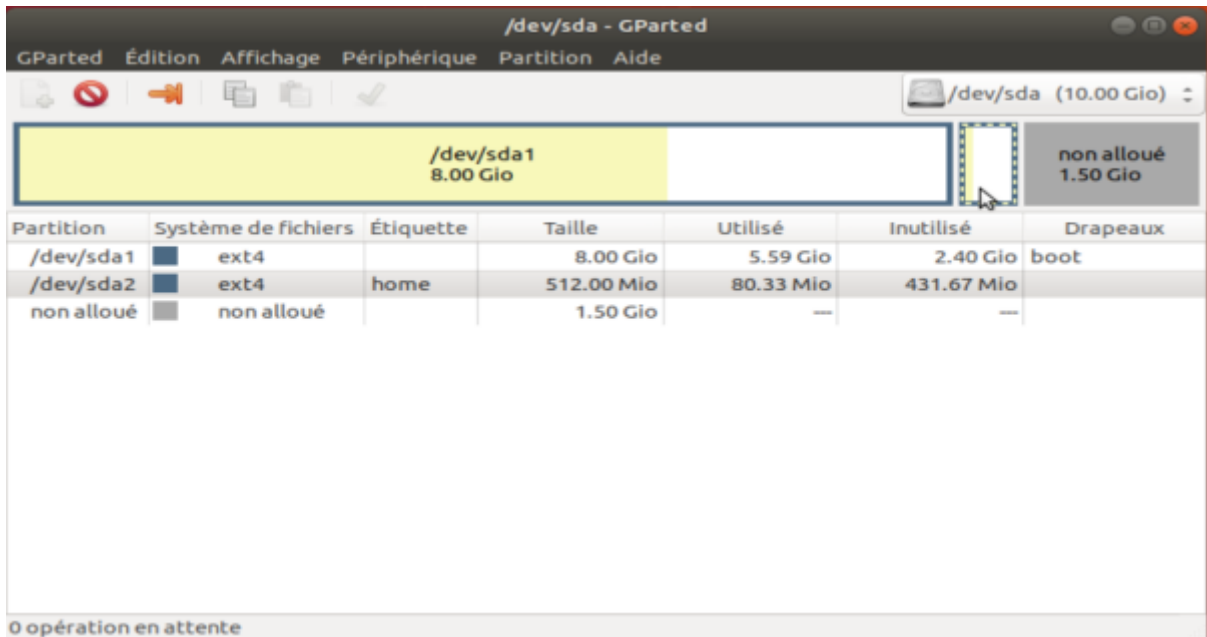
/dev/sda - GParted

GParted Édition Affichage Périphérique Partition Aide

/dev/sda (10.00 Gio)

/dev/sda1
8.00 Gio

non alloué
1.50 Gio

| Partition | Système de fichiers | Étiquette | Taille | Utilisé | Inutilisé | Drapeaux |
|---|---|---|---|---|---|---|
| /dev/sda1 | ext4 | | 8.00 Gio | 5.59 Gio | 2.40 Gio | boot |
| /dev/sda2 | ext4 | home | 512.00 Mio | 80.33 Mio | 431.67 Mio | |
| non alloué | non alloué | | 1.50 Gio | --- | --- | |

0 opération en attente